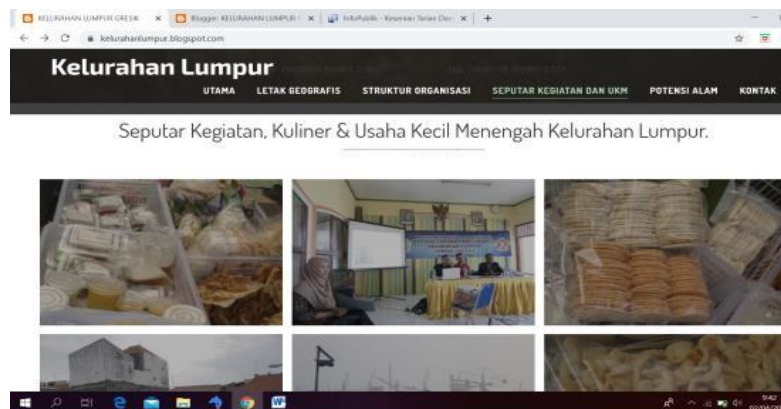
KELURAHAN LUMPUR GRESIK × Blogger: KELURAHAN LUMPUR × InfoPublik - Kesenian Terlan Dar × +

kelurahanlumpur.blogspot.com

Kelurahan Lumpur

UTAMA LETAK GEOGRAFIS STRUKTUR ORGANISASI SEPUTAR KEGIATAN DAN UKM POTENSI ALAM KONTAK

Seputar Kegiatan, Kuliner & Usaha Kecil Menengah Kelurahan Lumpur.

9:42